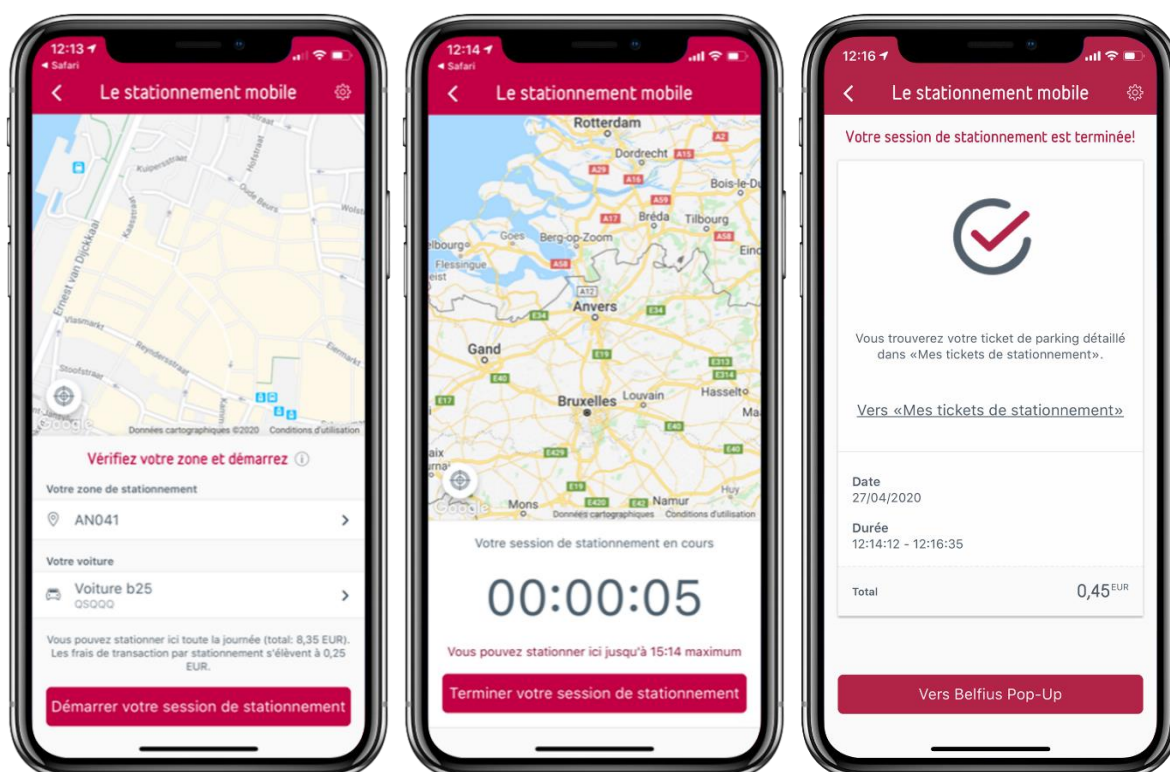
12:13
◂ Safari
Le stationnement mobile

Kuipersstraat
Hofstraat
Oude Beurs
Wolst
Kaasstraat
Ernest van Dijckkaai
Vlasmarkt
Reyndersstraat
Stoofstraat
Elzenwegt
Google
Données cartographiques ©2020 Conditions d'utilisation

Vérifiez votre zone et démarrez
Votre zone de stationnement
AN041
Votre voiture
Voiture b25
QSQQQ
Vous pouvez stationner ici toute la journée (total: 8,35 EUR). Les frais de transaction par stationnement s'élèvent à 0,25 EUR.
Démarrer votre session de stationnement

12:14
◂ Safari
Le stationnement mobile

Rotterdam
Dordrecht
A15
A2
A29
A16
Bois-le-Du
A17
Bréda
A59
Tilbourg
Goes
Berg-op-Zoom
A58
Eind
elbourg
Flessingue
A58
A12
Anvers
E34
E34
Gand
E19
E313
E40
E314
E17
Bruxelles
Louvain
Hasselt
Ma
E40
E429
E40
aix
E19
Huy
Mons
E420
E42
Namur
Google
Données cartographiques Conditions d'utilisation

Votre session de stationnement en cours
00:00:05
Vous pouvez stationner ici jusqu'à 15:14 maximum
Terminer votre session de stationnement

12:16
Le stationnement mobile
Votre session de stationnement est terminée!
Vous trouverez votre ticket de parking détaillé dans «Mes tickets de stationnement».
Vers «Mes tickets de stationnement»
Date
27/04/2020
Durée
12:14:12 - 12:16:35
Total
0,45 EUR
Vers Belfius Pop-Up